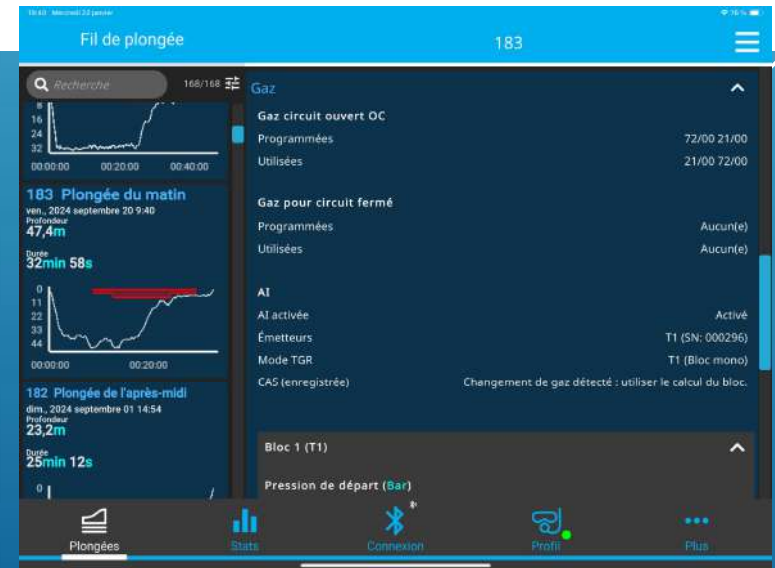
18:40 Mercredi 22 janvier
76 %

Fil de plongée
183

Recherche
168/168

8
16
24
32
00:00:00
00:20:00
00:40:00

183 Plongée du matin
ven., 2024 septembre 20 9:40
Profondeur
47,4m
Durée
32min 58s

0
11
22
33
44
00:00:00
00:20:00

182 Plongée de l'après-midi
dim., 2024 septembre 01 14:54
Profondeur
23,2m
Durée
25min 12s

0

Gaz

Gaz circuit ouvert OC
Programmées 72/00 21/00
Utilisées 21/00 72/00

Gaz pour circuit fermé
Programmées Aucun(e)
Utilisées Aucun(e)

AI
AI activée Activé
Émetteurs T1 (SN: 000296)
Mode TGR T1 (Bloc mono)
CAS (enregistrée) Changement de gaz détecté : utiliser le calcul du bloc.

Bloc 1 (T1)
Pression de départ (Bar)

Plongées
Stats
Connexion
Profil
Plus